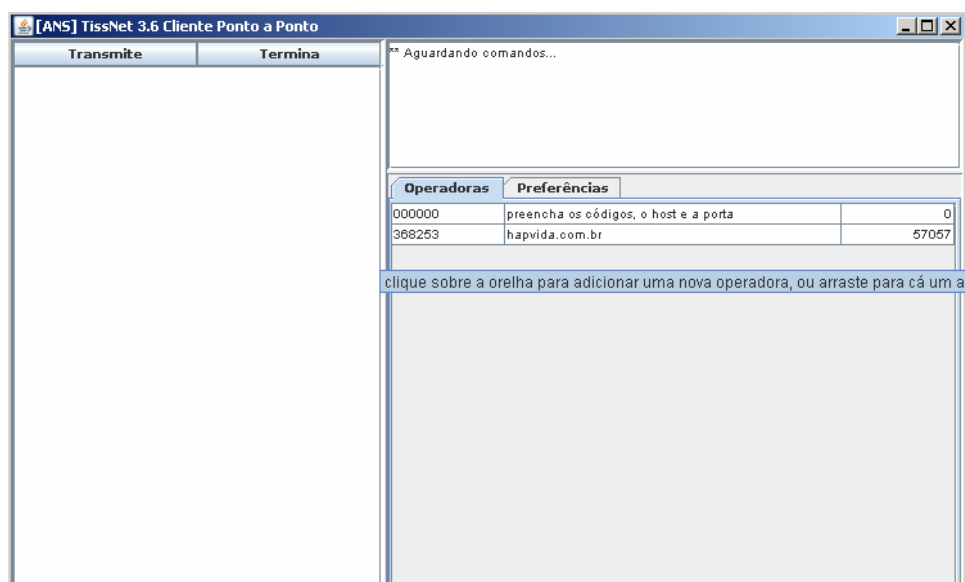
[ANS] TissNet 3.6 Cliente Ponto a Ponto

| Transmite | Termina |
|---|---|

** Aguardando comandos...

Operadoras | Preferências

| | | |
|---|---|---|
| 000000 | preencha os códigos, o host e a porta | 0 |
| 368253 | hapvida.com.br | 57057 |

clique sobre a orelha para adicionar uma nova operadora, ou arraste para cá um a